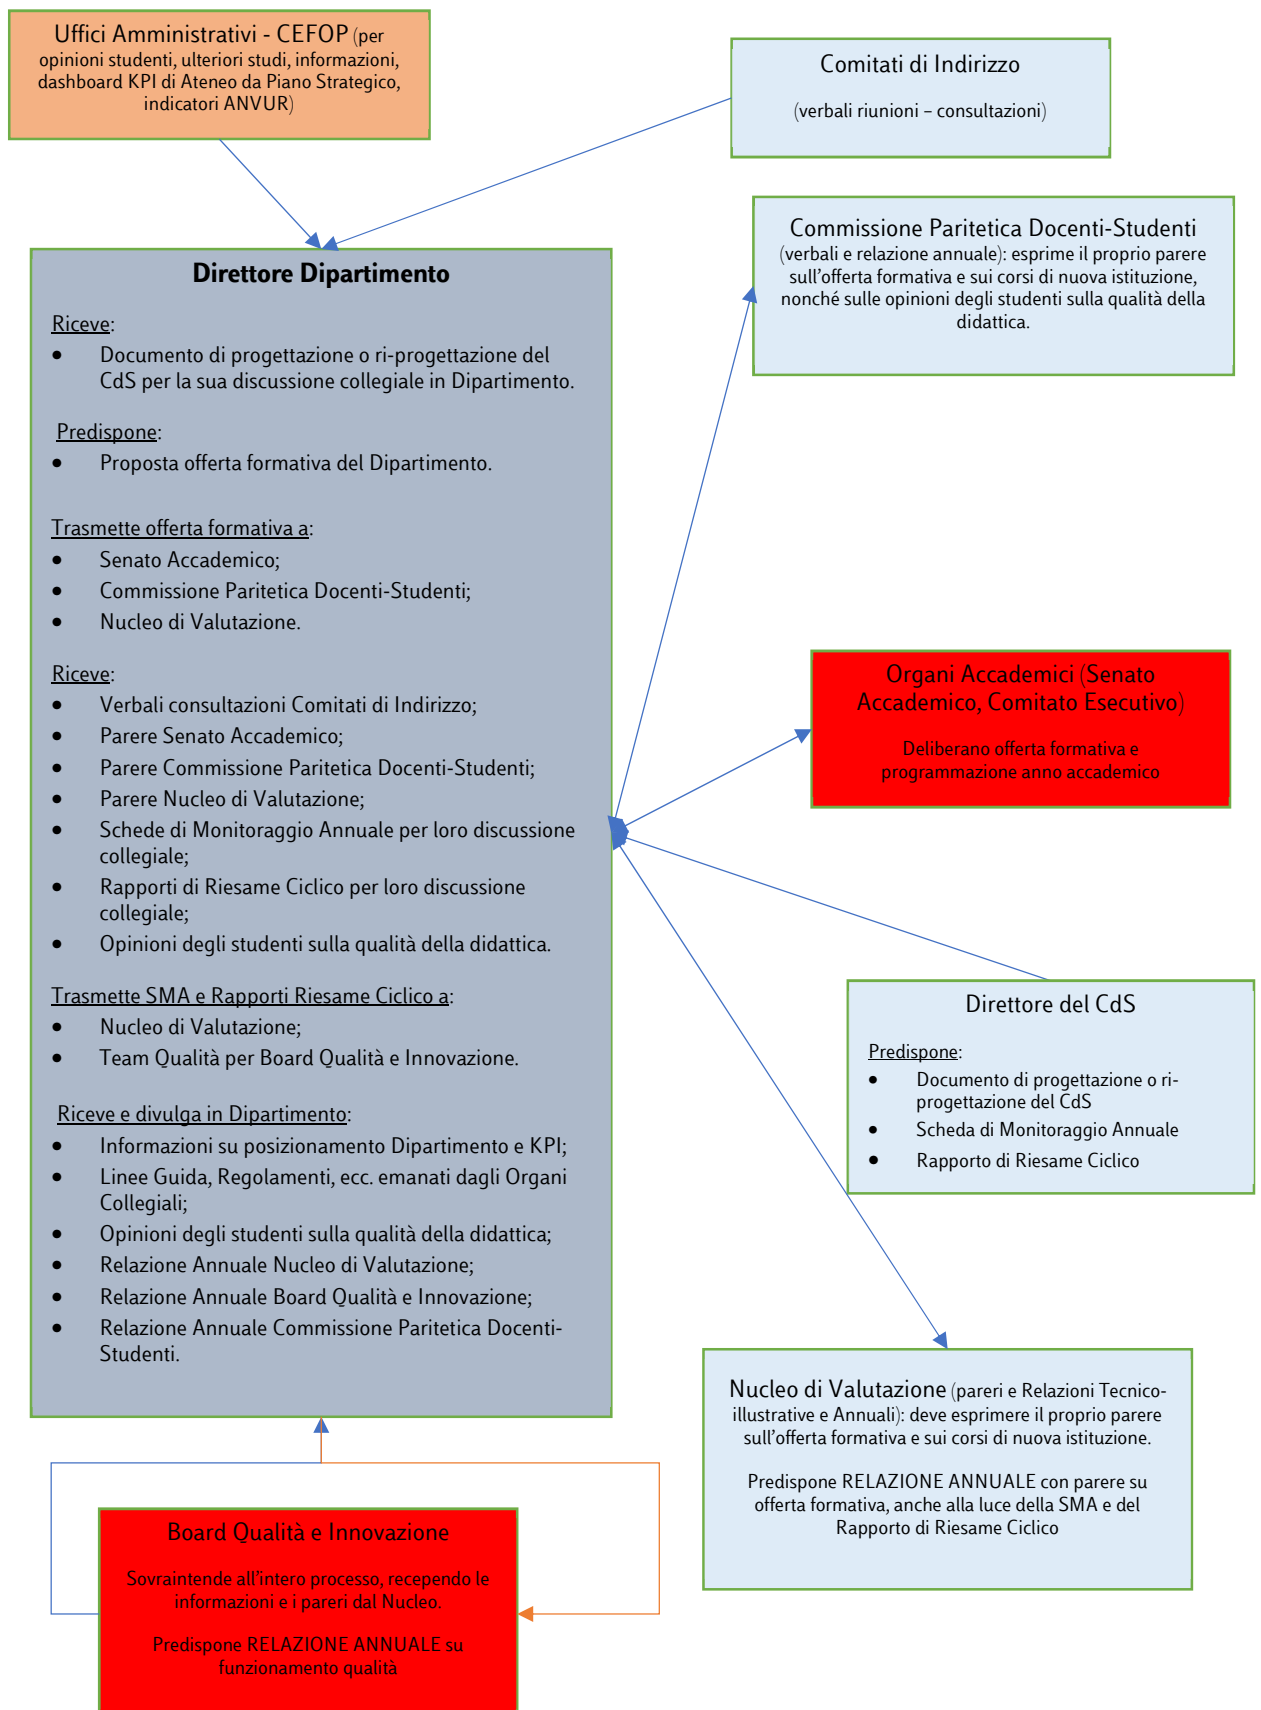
Uffici Amministrativi - CEFOP (per opinioni studenti, ulteriori studi, informazioni, dashboard KPI di Ateneo da Piano Strategico, indicatori ANVUR)

Comitati di Indirizzo

(verbali riunioni – consultazioni)

Commissione Paritetica Docenti-Studenti (verbali e relazione annuale): esprime il proprio parere sull'offerta formativa e sui corsi di nuova istituzione, nonché sulle opinioni degli studenti sulla qualità della didattica.

Direttore Dipartimento

Riceve:
- Documento di progettazione o ri-progettazione del CdS per la sua discussione collegiale in Dipartimento.

Predispone:
- Proposta offerta formativa del Dipartimento.

Trasmette offerta formativa a:
- Senato Accademico;
- Commissione Paritetica Docenti-Studenti;
- Nucleo di Valutazione.

Riceve:
- Verbali consultazioni Comitati di Indirizzo;
- Parere Senato Accademico;
- Parere Commissione Paritetica Docenti-Studenti;
- Parere Nucleo di Valutazione;
- Schede di Monitoraggio Annuale per loro discussione collegiale;
- Rapporti di Riesame Ciclico per loro discussione collegiale;
- Opinioni degli studenti sulla qualità della didattica.

Trasmette SMA e Rapporti Riesame Ciclico a:
- Nucleo di Valutazione;
- Team Qualità per Board Qualità e Innovazione.

Riceve e divulga in Dipartimento:
- Informazioni su posizionamento Dipartimento e KPI;
- Linee Guida, Regolamenti, ecc. emanati dagli Organi Collegiali;
- Opinioni degli studenti sulla qualità della didattica;
- Relazione Annuale Nucleo di Valutazione;
- Relazione Annuale Board Qualità e Innovazione;
- Relazione Annuale Commissione Paritetica Docenti-Studenti.

Organi Accademici (Senato Accademico, Comitato Esecutivo)

Deliberano offerta formativa e programmazione anno accademico

Direttore del CdS

Predispone:
- Documento di progettazione o ri-progettazione del CdS
- Scheda di Monitoraggio Annuale
- Rapporto di Riesame Ciclico

Nucleo di Valutazione (pareri e Relazioni Tecnico-illustrative e Annuali): deve esprimere il proprio parere sull'offerta formativa e sui corsi di nuova istituzione.

Predispone RELAZIONE ANNUALE con parere su offerta formativa, anche alla luce della SMA e del Rapporto di Riesame Ciclico

Board Qualità e Innovazione

Sovraintende all'intero processo, recependo le informazioni e i pareri dal Nucleo.

Predispone RELAZIONE ANNUALE su funzionamento qualità